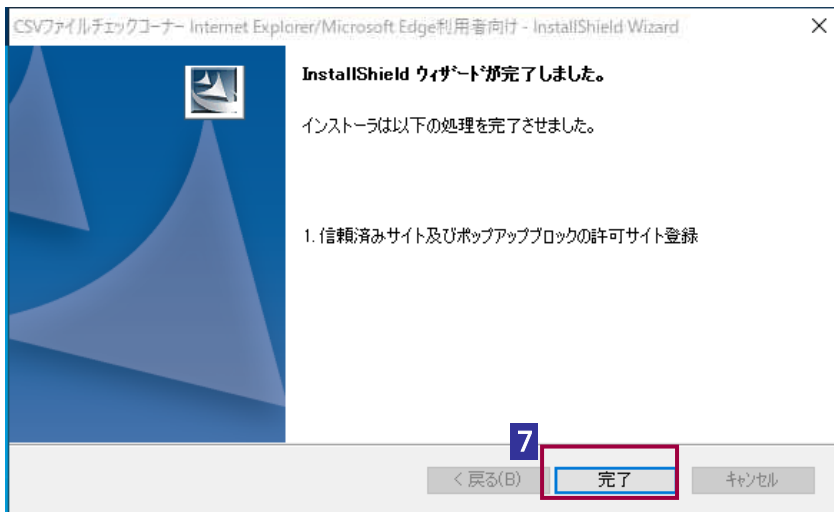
CSVファイルチェックコーナー Internet Explorer/Microsoft Edge利用者向け - InstallShield Wizard

X

InstallShield ウィザードが完了しました。

インストーラは以下の処理を完了させました。

1. 信頼済みサイト及びポップアップブロックの許可サイト登録

7

< 戻る(B)

完了

キャンセル